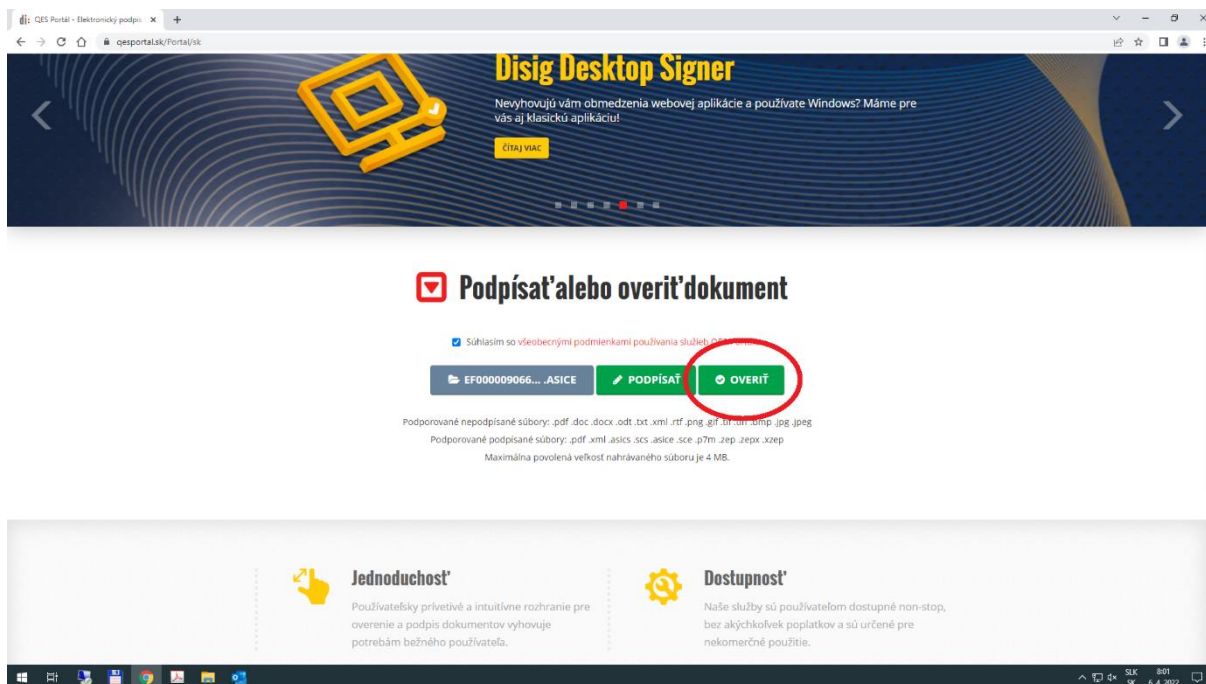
QES Portál - Elektronický podpis ×

qesportal.sk/Portal/sk

Disig Desktop Signer

Nevyhovujú vám obmedzenia webovej aplikácie a používate Windows? Máme pre vás aj klasickú aplikáciu!

ČÍTAJ VIAC

Podpísať alebo overiť dokument

Súhlasím so všeobecnými podmienkami používania služieb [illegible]

EF000009066... .ASICE

PODPÍSAŤ

OVERIŤ

Podporované nepodpísané súbory: .pdf .doc .docx .odt .txt .xml .rtf .png .gif .tif .tiff .bmp .jpg .jpeg
Podporované podpísané súbory: .pdf .xml .asics .scs .asice .sce .p7m .zep .zepx .xzep
Maximálna povolená veľkosť nahrávaného súboru je 4 MB.

Jednoduchosť

Používateľsky prívetivé a intuitívne rozhranie pre overenie a podpis dokumentov vyhovuje potrebám bežného používateľa.

Dostupnosť

Naše služby sú používateľom dostupné non-stop, bez akýchkoľvek poplatkov a sú určené pre nekomerčné použitie.

SLK SK 8:01 6. 4. 2022